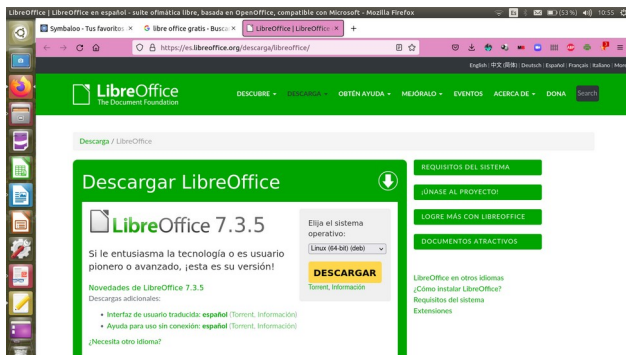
LibreOffice | LibreOffice en español - suite ofimática libre, basada en OpenOffice, compatible con Microsoft - Mozilla Firefox

(53 %) 10:55

Symbaloo - Tus favoritos ×
G libre office gratis - Busca ×
LibreOffice | LibreOffice ×
+

https://es.libreoffice.org/descarga/libreoffice/

English | 中文(简体) | Deutsch | Español | Français | Italiano | More

LibreOffice
The Document Foundation

DESCUBRE ▾ DESCARGA ▾ OBTÉN AYUDA ▾ MEJÓRALO ▾ EVENTOS ACERCA DE ▾ DONA Search

Descarga / LibreOffice

Descargar LibreOffice

LibreOffice 7.3.5

Si le entusiasma la tecnología o es usuario pionero o avanzado, ¡esta es su versión!

Elija el sistema operativo:

Linux (64-bit) (deb)

DESCARGAR

Torrent, Información

Novedades de LibreOffice 7.3.5

Descargas adicionales:

• Interfaz de usuario traducida: español (Torrent, Información)

• Ayuda para uso sin conexión: español (Torrent, Información)

¿Necesita otro idioma?

REQUISITOS DEL SISTEMA

¡ÚNASE AL PROYECTO!

LOGRE MÁS CON LIBREOFFICE

DOCUMENTOS ATRACTIVOS

LibreOffice en otros idiomas
¿Cómo instalar LibreOffice?
Requisitos del sistema
Extensiones